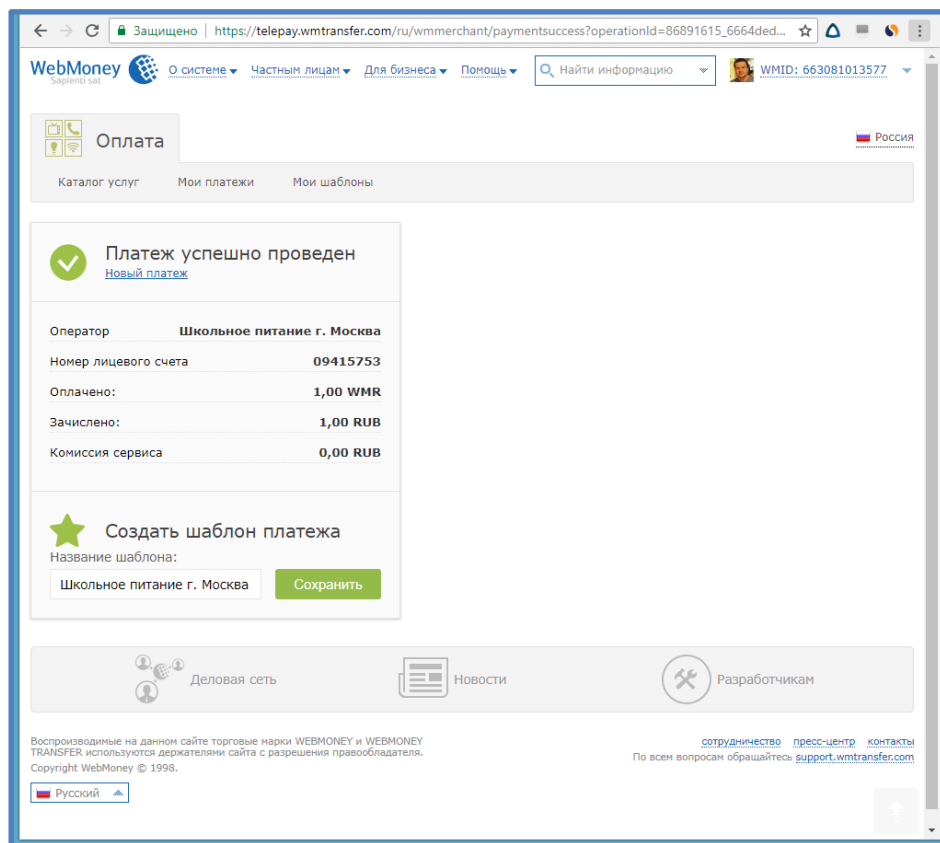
Защищено | https://telepay.wmtransfer.com/ru/wmmerchant/paymentsuccess?operationId=86891615_6664ded...

WebMoney Sapienti sat
О системе
Частным лицам
Для бизнеса
Помощь
Найти информацию
WMID: 663081013577

Оплата
Россия

Каталог услуг
Мои платежи
Мои шаблоны

Платеж успешно проведен
Новый платеж

| | |
|---|---|
| Оператор | Школьное питание г. Москва |
| Номер лицевого счета | 09415753 |
| Оплачено: | 1,00 WMR |
| Зачислено: | 1,00 RUB |
| Комиссия сервиса | 0,00 RUB |

Создать шаблон платежа
Название шаблона:
Школьное питание г. Москва
Сохранить

Деловая сеть
Новости
Разработчикам

Воспроизводимые на данном сайте торговые марки WEBMONEY и WEBMONEY TRANSFER используются держателями сайта с разрешения правообладателя.
Copyright WebMoney © 1998.

сотрудничество пресс-центр контакты
По всем вопросам обращайтесь support.wmtransfer.com

Русский